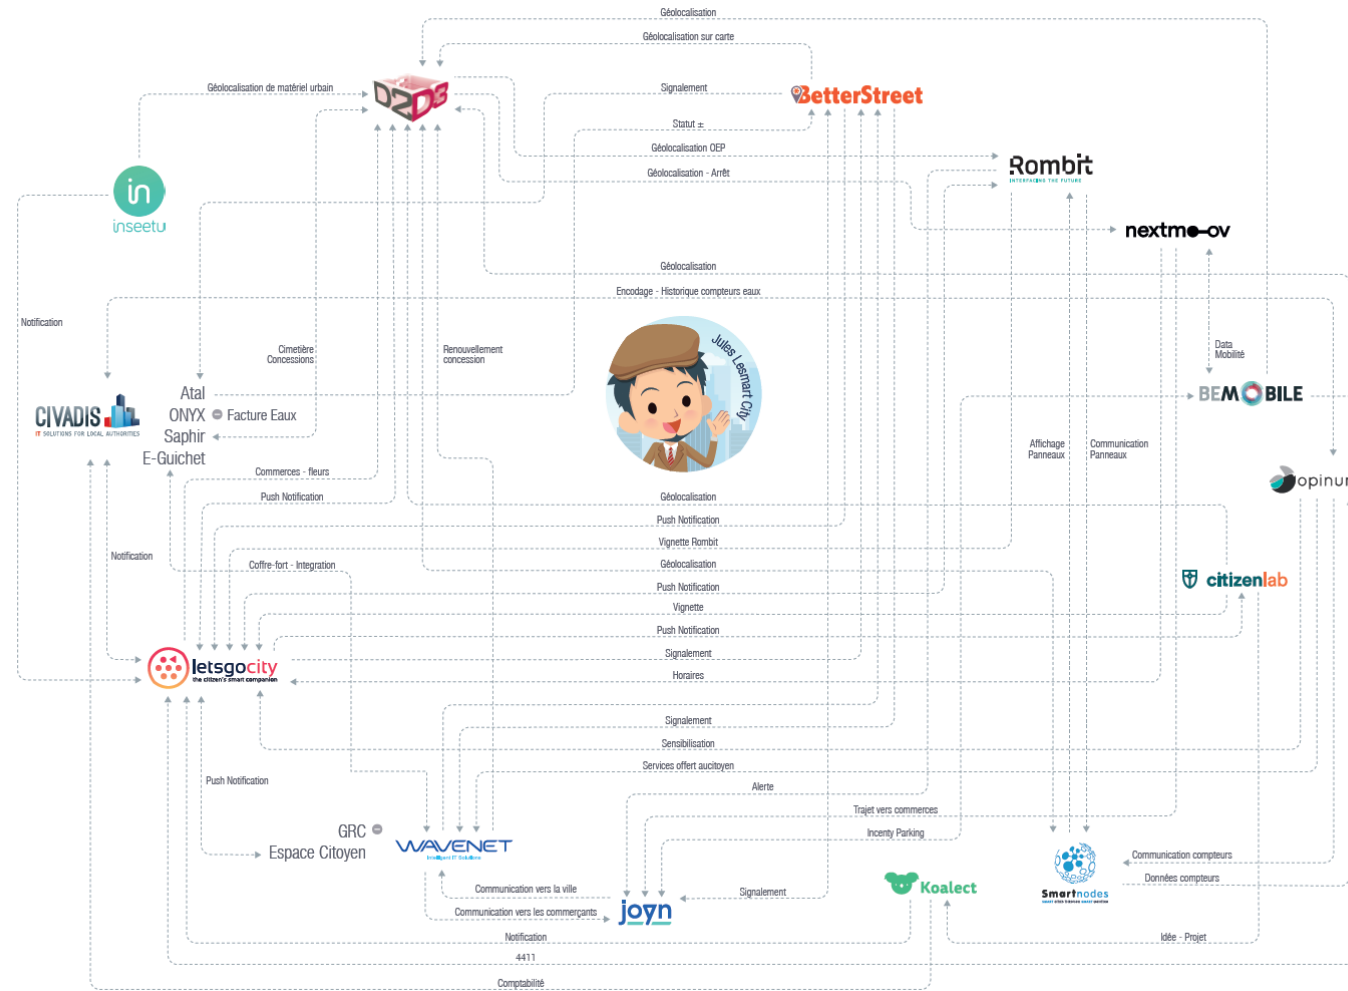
Géolocalisation
Géolocalisation sur carte
Géolocalisation de matériel urbain
D2D3
Signalement
BetterStreet
Statut ±
Géolocalisation OEP
Géolocalisation - Arrêt
Rombit
INTERFACING THE FUTURE
nextmoov
inseetu
Géolocalisation
Encodage - Historique compteurs eaux
Notification
Cimetière Concessions
Renouvellement concession
Jules Lesmart City
Data Mobilité
BEMOBILE
CIVADIS
IT SOLUTIONS FOR LOCAL AUTHORITIES
Atal
ONYX
Facture Eaux
Saphir
E-Guichet
Affichage Panneaux
Communication Panneaux
opinur
Commerces - fleurs
Push Notification
Géolocalisation
Push Notification
Vignette Rombit
Notification
Coffre-fort - Integration
Géolocalisation
Push Notification
citizenlab
Vignette
Push Notification
Signalement
letsgocity
the citizen's smart companion
Horaires
Signalement
Sensibilisation
Services offert aucitoyen
Alerte
Push Notification
Trajet vers commerces
Incenty Parking
GRC
Espace Citoyen
WAVENET
Communication compteurs
Données compteurs
Communication vers la ville
Signalement
Koalect
Smartnodes
Communication vers les commerçants
joyn
Notification
Idée - Projet
4411
Comptabilité